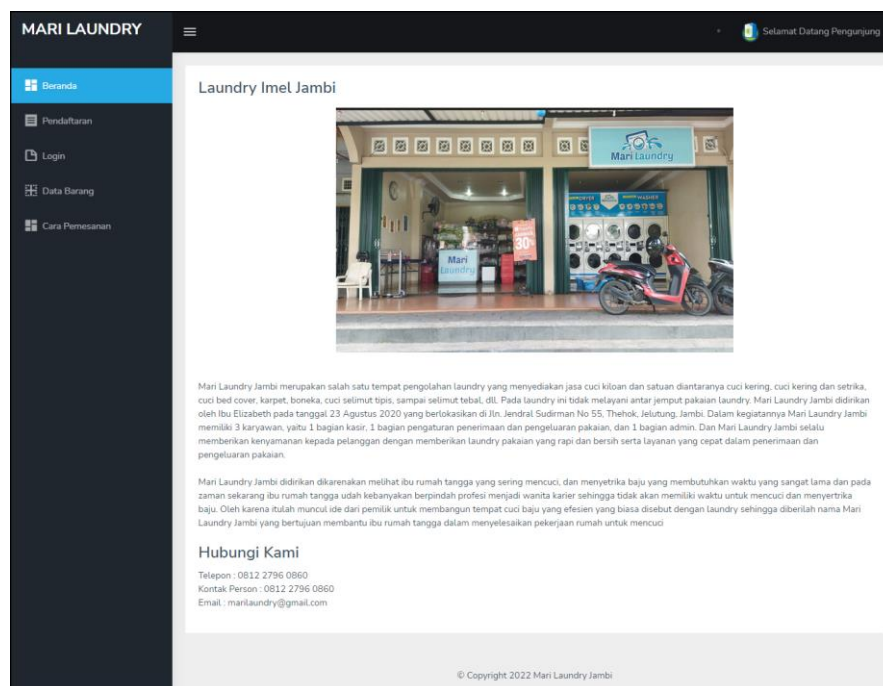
MARI LAUNDRY

Selamat Datang Pengunjung

Beranda
Pendaftaran
Login
Data Barang
Cara Pemesanan

Laundry Imel Jambi

Mari Laundry

Mari Laundry

30%

Mari Laundry Jambi merupakan salah satu tempat pengolahan laundry yang menyediakan jasa cuci kiloan dan satuan diantaranya cuci kering, cuci kering dan setrika, cuci bed cover, karpet, boneka, cuci selimut tipis, sampai selimut tebal, dll. Pada laundry ini tidak melayani antar jemput pakaian laundry. Mari Laundry Jambi didirikan oleh Ibu Elizabeth pada tanggal 23 Agustus 2020 yang berlokasikan di Jln. Jendral Sudirman No 55, Thehok, Jelutung, Jambi. Dalam kegiatannya Mari Laundry Jambi memiliki 3 karyawan, yaitu 1 bagian kasir, 1 bagian pengaturan penerimaan dan pengeluaran pakaian, dan 1 bagian admin. Dan Mari Laundry Jambi selalu memberikan kenyamanan kepada pelanggan dengan memberikan laundry pakaian yang rapi dan bersih serta layanan yang cepat dalam penerimaan dan pengeluaran pakaian.

Mari Laundry Jambi didirikan dikarenakan melihat ibu rumah tangga yang sering mencuci, dan menyetrika baju yang membutuhkan waktu yang sangat lama dan pada zaman sekarang ibu rumah tangga udah kebanyakan berpindah profesi menjadi wanita karier sehingga tidak akan memiliki waktu untuk mencuci dan menyertrika baju. Oleh karena itulah muncul ide dari pemilik untuk membangun tempat cuci baju yang efesien yang biasa disebut dengan laundry sehingga diberilah nama Mari Laundry Jambi yang bertujuan membantu ibu rumah tangga dalam menyelesaikan pekerjaan rumah untuk mencuci

Hubungi Kami

Telepon : 0812 2796 0860
Kontak Person : 0812 2796 0860
Email : marilaundry@gmail.com

© Copyright 2022 Mari Laundry Jambi